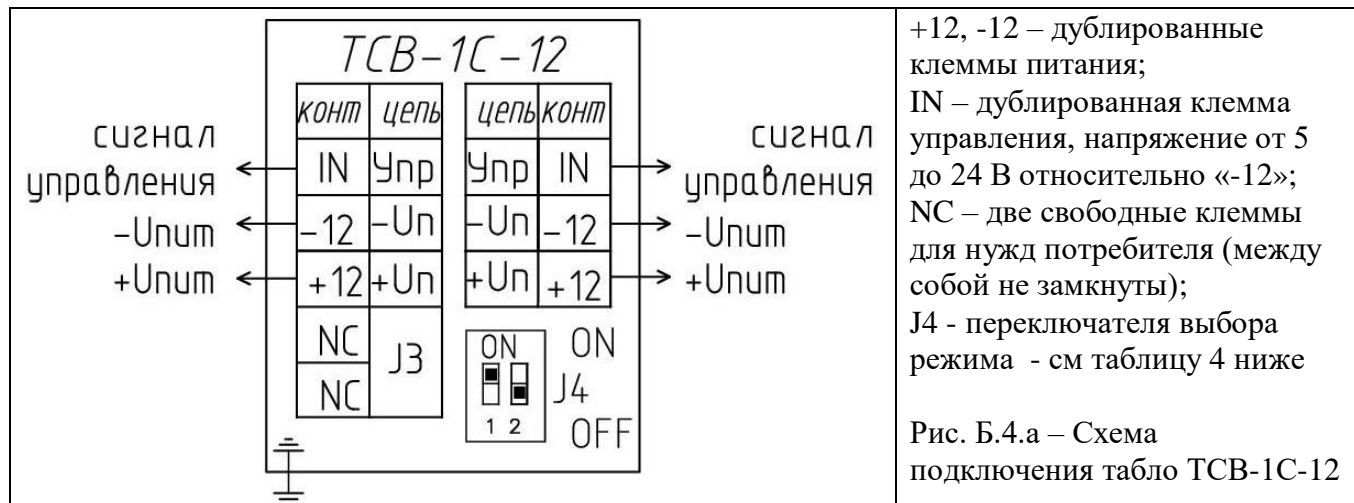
ТСВ-1С-12

| конт | цепь |
|---|---|
| IN | Упр |
| -12 | -Uп |
| +12 | +Uп |
| NC | J3 |
| NC | |

| цепь | конт |
|---|---|
| Упр | IN |
| -Uп | -12 |
| +Uп | +12 |

сигнал управления
-Uпит
+Uпит

сигнал управления
-Uпит
+Uпит

ON
ON
1 2
J4
OFF

+12, -12 – дублированные клеммы питания;
IN – дублированная клемма управления, напряжение от 5 до 24 В относительно «-12»;
NC – две свободные клеммы для нужд потребителя (между собой не замкнуты);
J4 - переключателя выбора режима - см таблицу 4 ниже

Рис. Б.4.а – Схема подключения табло ТСВ-1С-12